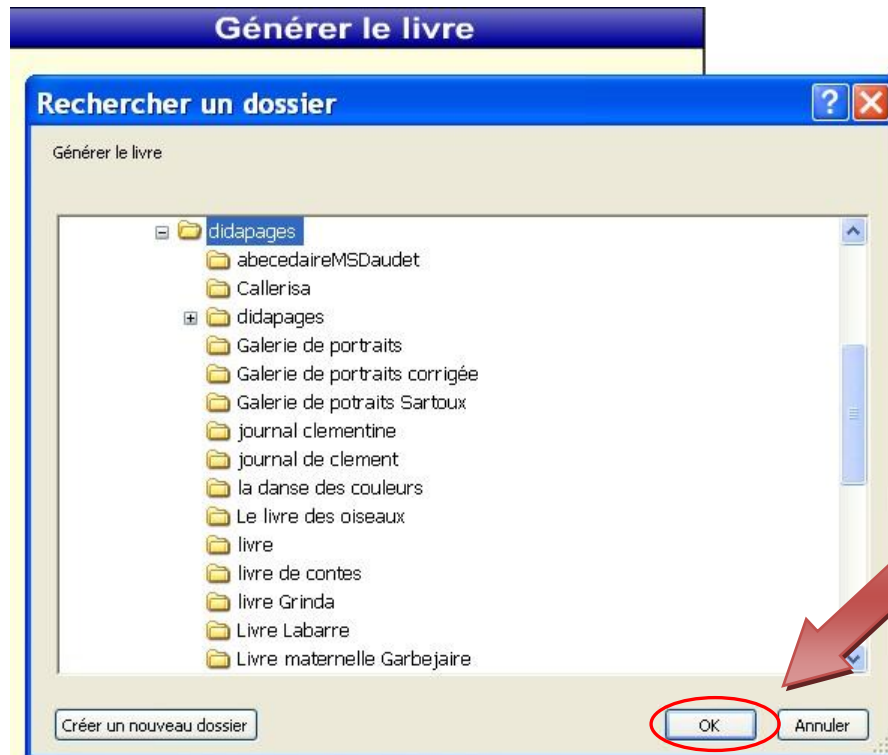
Générer le livre

Rechercher un dossier

Générer le livre

didapages
abecedaireMSDaudet
Callerisa
didapages
Galerie de portraits
Galerie de portraits corrigée
Galerie de potraits Sartoux
journal clementine
journal de clement
la danse des couleurs
Le livre des oiseaux
livre
livre de contes
livre Grinda
Livre Labarre
Livre maternelle Garbejaire

Créer un nouveau dossier
OK
Annuler